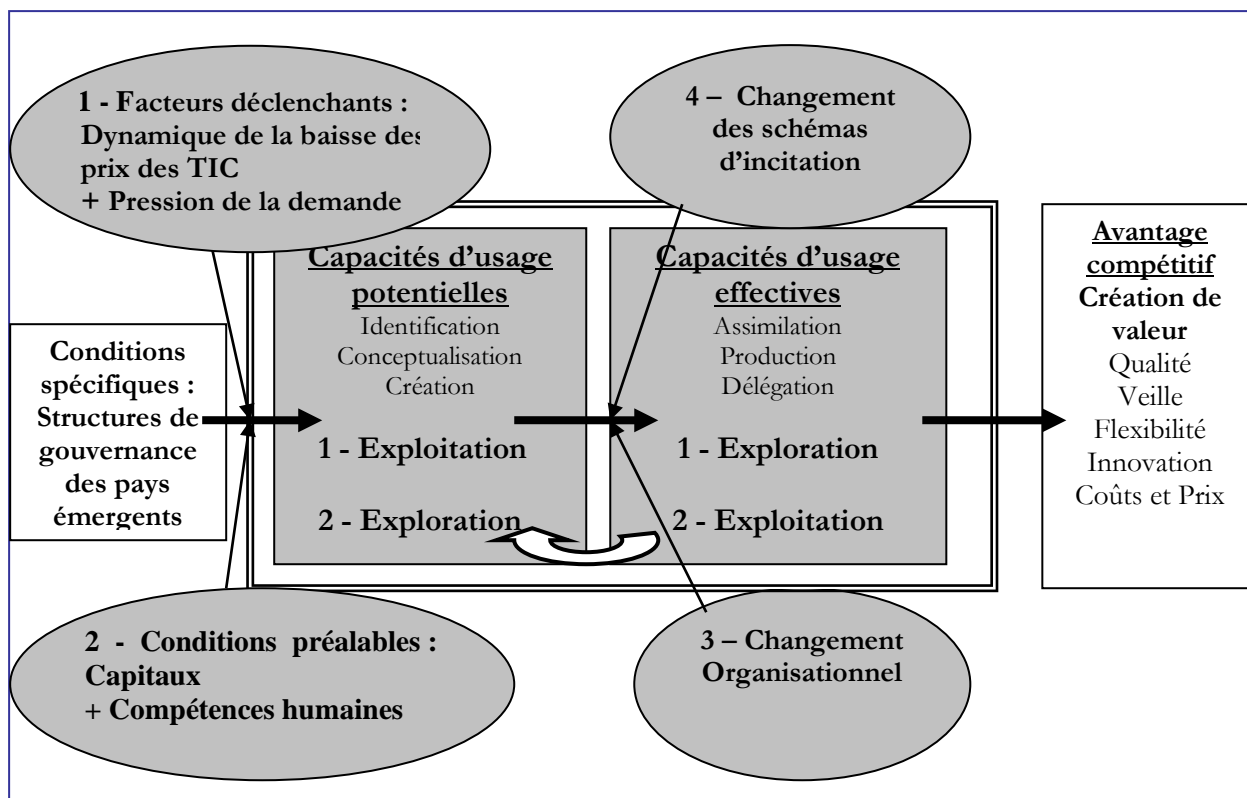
1 - Facteurs déclenchants : Dynamique de la baisse des prix des TIC + Pression de la demande

4 – Changement des schémas d'incitation

Conditions spécifiques : Structures de gouvernance des pays émergents

Capacités d'usage potentielles
Identification
Conceptualisation
Création

1 - Exploitation

2 - Exploration

Capacités d'usage effectives
Assimilation
Production
Délégation

1 - Exploration

2 - Exploitation

Avantage compétitif
Création de valeur
Qualité
Veille
Flexibilité
Innovation
Coûts et Prix

2 - Conditions préalables : Capitaux + Compétences humaines

3 – Changement Organisationnel